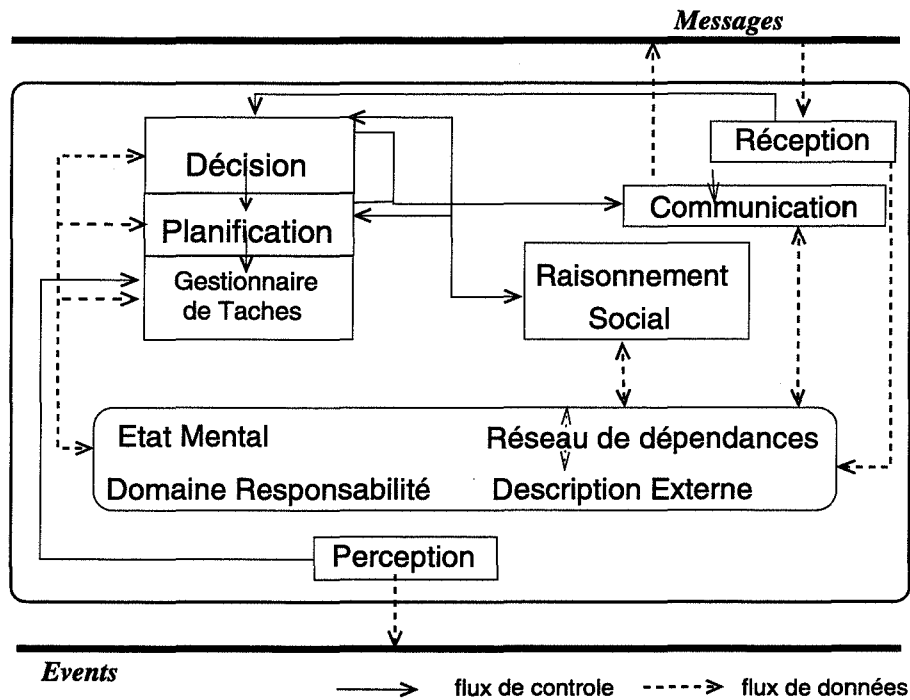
Messages

Réception

Décision

Planification

Gestionnaire de Taches

Communication

Raisonnement Social

Etat Mental

Réseau de dépendances

Domaine Responsabilité

Description Externe

Perception

Events

flux de controle

flux de données